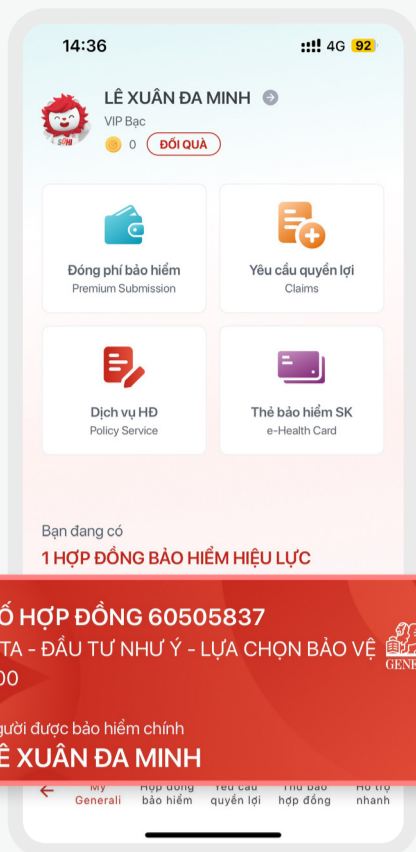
14:36

4G 92

LÊ XUÂN ĐA MINH

VIP Bạc

0 ĐỔI QUÀ

Đóng phí bảo hiểm
Premium Submission

Yêu cầu quyền lợi
Claims

Dịch vụ HĐ
Policy Service

Thẻ bảo hiểm SK
e-Health Card

Bạn đang có

1 HỢP ĐỒNG BẢO HIỂM HIỆU LỰC

Ố HỢP ĐỒNG 60505837

TA - ĐẦU TƯ NHƯ Ý - LỰA CHỌN BẢO VỆ

00

GENE

gười được bảo hiểm chính

Ê XUÂN ĐA MINH

My Generali

Hợp đồng bảo hiểm

Yêu cầu quyền lợi

Thư báo hợp đồng

Hỗ trợ nhanh